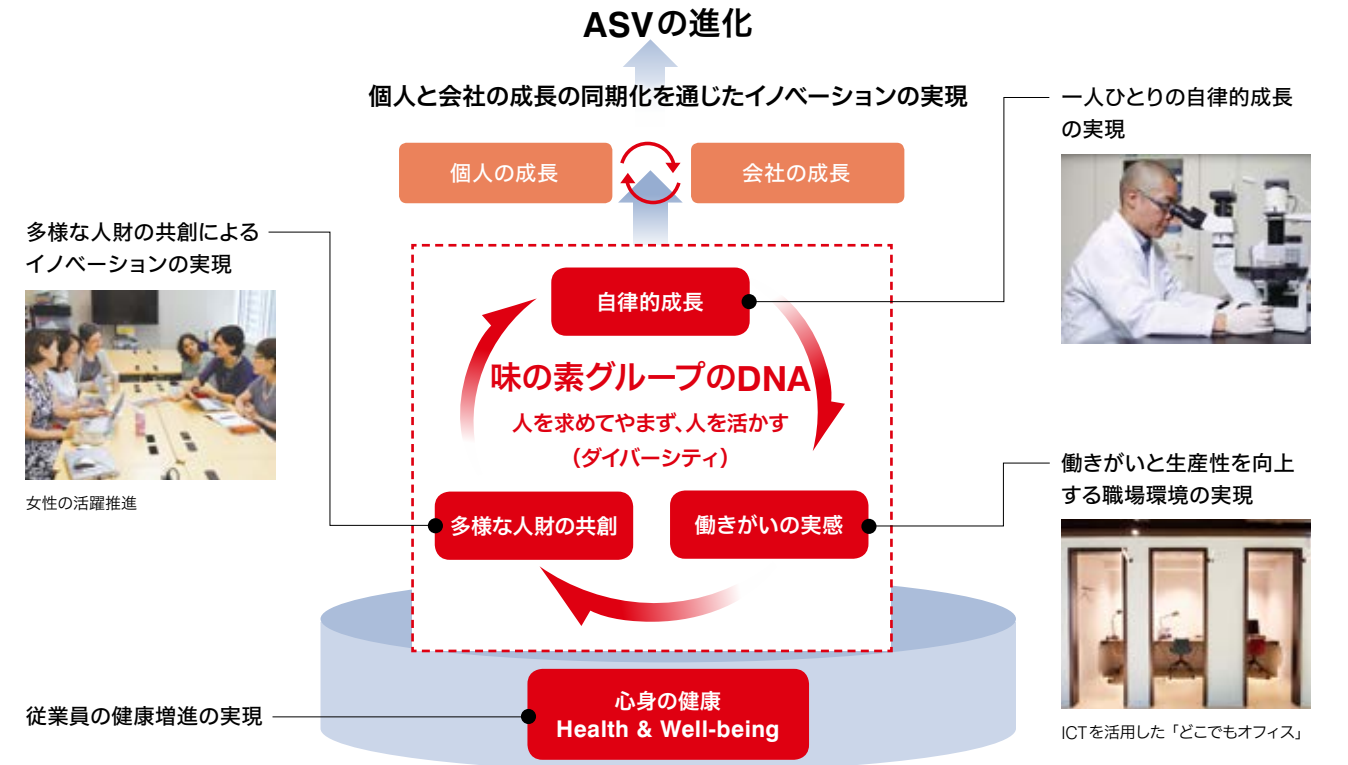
ASVの進化

個人と会社の成長の同期化を通じたイノベーションの実現

個人の成長

会社の成長

一人ひとりの自律的成長の実現

多様な人財の共創によるイノベーションの実現

自律的成長

味の素グループのDNA
人を求めてやまず、人を活かす
（ダイバーシティ）

女性の活躍推進

働きがいと生産性を向上する職場環境の実現

多様な人財の共創

働きがいの実感

心身の健康
Health & Well-being

従業員の健康増進の実現

ICTを活用した「どこでもオフィス」